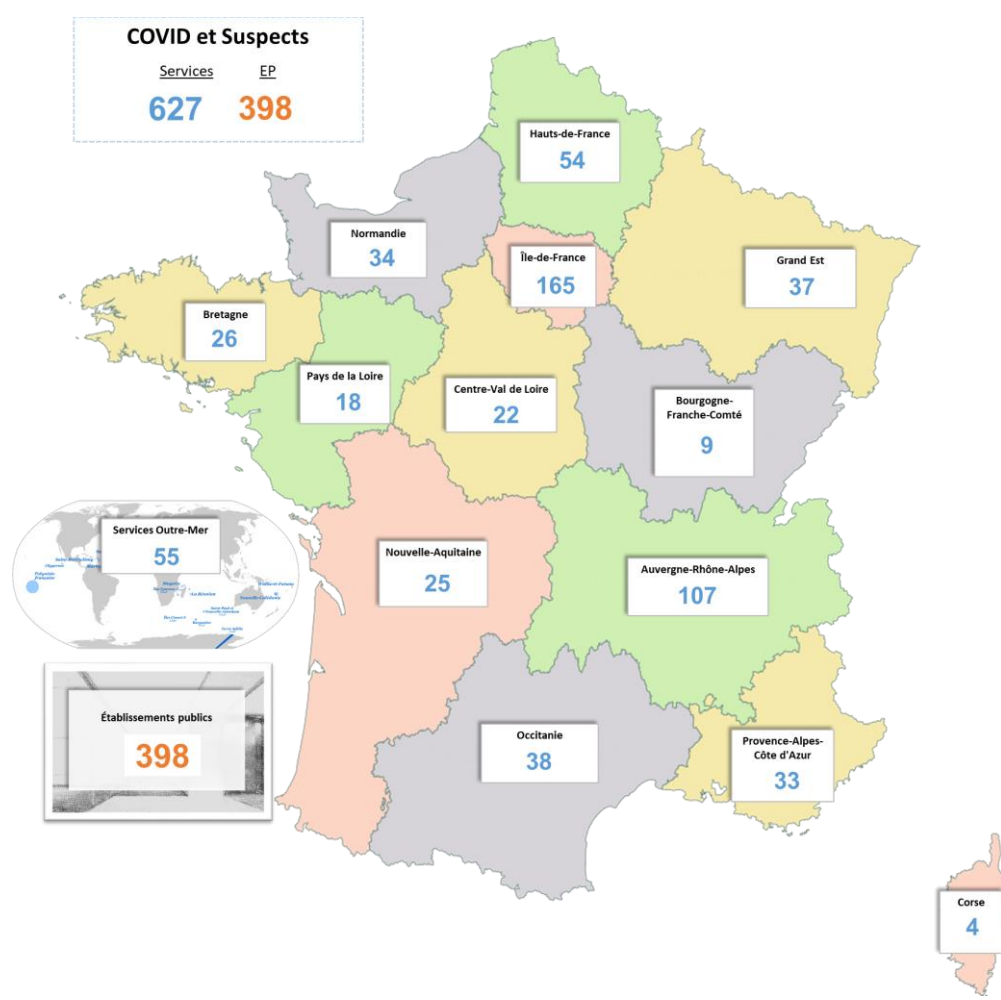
COVID et Suspects

Services EP

627 398

Hauts-de-France
54

Normandie
34

Île-de-France
165

Grand Est
37

Bretagne
26

Pays de la Loire
18

Centre-Val de Loire
22

Bourgogne-Franche-Comté
9

Services Outre-Mer
55

Nouvelle-Aquitaine
25

Auvergne-Rhône-Alpes
107

Établissements publics
398

Occitanie
38

Provence-Alpes-Côte d'Azur
33

Corse
4